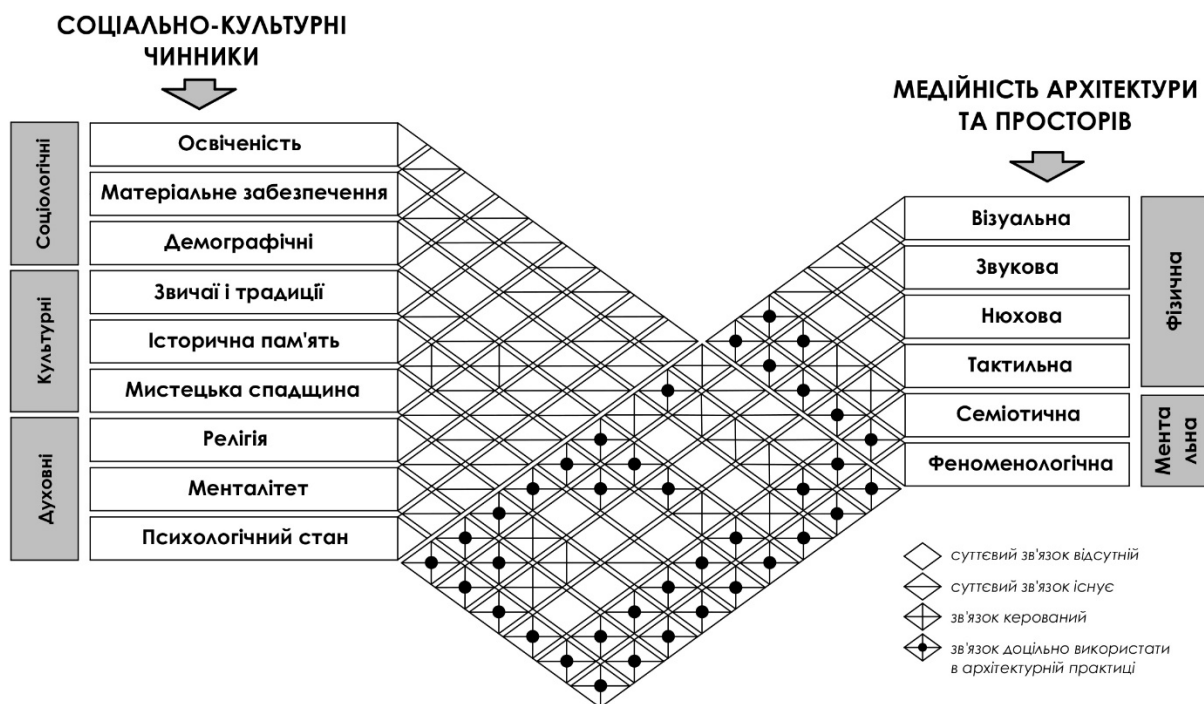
СОЦІАЛЬНО-КУЛЬТУРНІ ЧИННИКИ

МЕДІЙНІСТЬ АРХІТЕКТУРИ ТА ПРОСТОРІВ

Соціологічні

Освіченість

Матеріальне забезпечення

Демографічні

Культурні

Звичаї і традиції

Історична пам'ять

Мистецька спадщина

Духовні

Релігія

Менталітет

Психологічний стан

Візуальна

Звукова

Нюхова

Тактильна

Семіотична

Феноменологічна

Фізична

Менталььна

суттєвий зв'язок відсутній

суттєвий зв'язок існує

зв'язок керований

зв'язок доцільно використати в архітектурній практиці